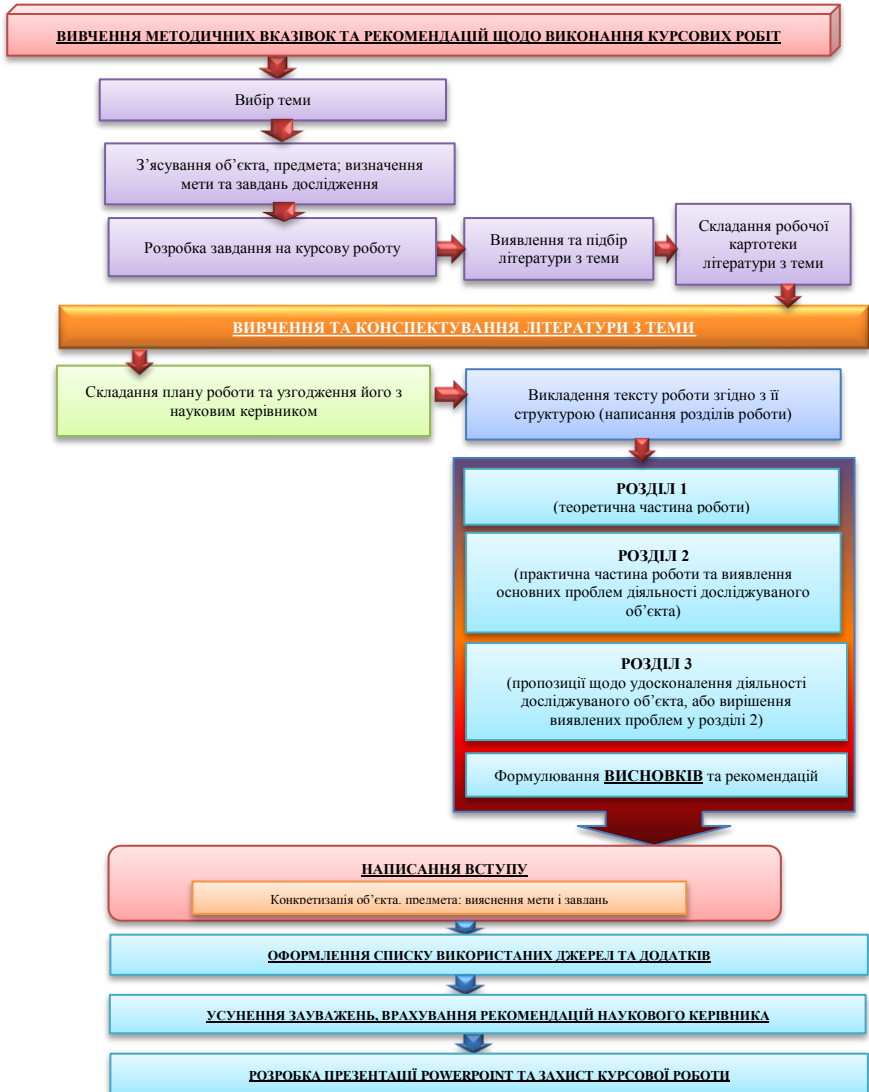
ВИВЧЕННЯ МЕТОДИЧНИХ ВКАЗІВОК ТА РЕКОМЕНДАЦІЙ ЩОДО ВИКОНАННЯ КУРСОВИХ РОБІТ

Вибір теми

З'ясування об'єкта, предмета; визначення мети та завдань дослідження

Розробка завдання на курсову роботу

Виявлення та підбір літератури з теми

Складання робочої картотеки літератури з теми

ВИВЧЕННЯ ТА КОНСПЕКТУВАННЯ ЛІТЕРАТУРИ З ТЕМИ

Складання плану роботи та узгодження його з науковим керівником

Викладення тексту роботи згідно з її структурою (написання розділів роботи)

РОЗДІЛ 1
(теоретична частина роботи)

РОЗДІЛ 2
(практична частина роботи та виявлення основних проблем діяльності досліджуваного об'єкта)

РОЗДІЛ 3
(пропозиції щодо удосконалення діяльності досліджуваного об'єкта, або вирішення виявлених проблем у розділі 2)

Формулювання ВИСНОВКІВ та рекомендацій

НАПИСАННЯ ВСТУПУ

Конкретизація об'єкта, предмета: вияснення мети і завдань

ОФОРМЛЕННЯ СПИСКУ ВИКОРИСТАНИХ ДЖЕРЕЛ ТА ДОДАТКІВ

УСУНЕННЯ ЗАУВАЖЕНЬ, ВРАХУВАННЯ РЕКОМЕНДАЦІЙ НАУКОВОГО КЕРІВНИКА

РОЗРОБКА ПРЕЗЕНТАЦІЇ POWERPOINT ТА ЗАХИСТ КУРСОВОЇ РОБОТИ